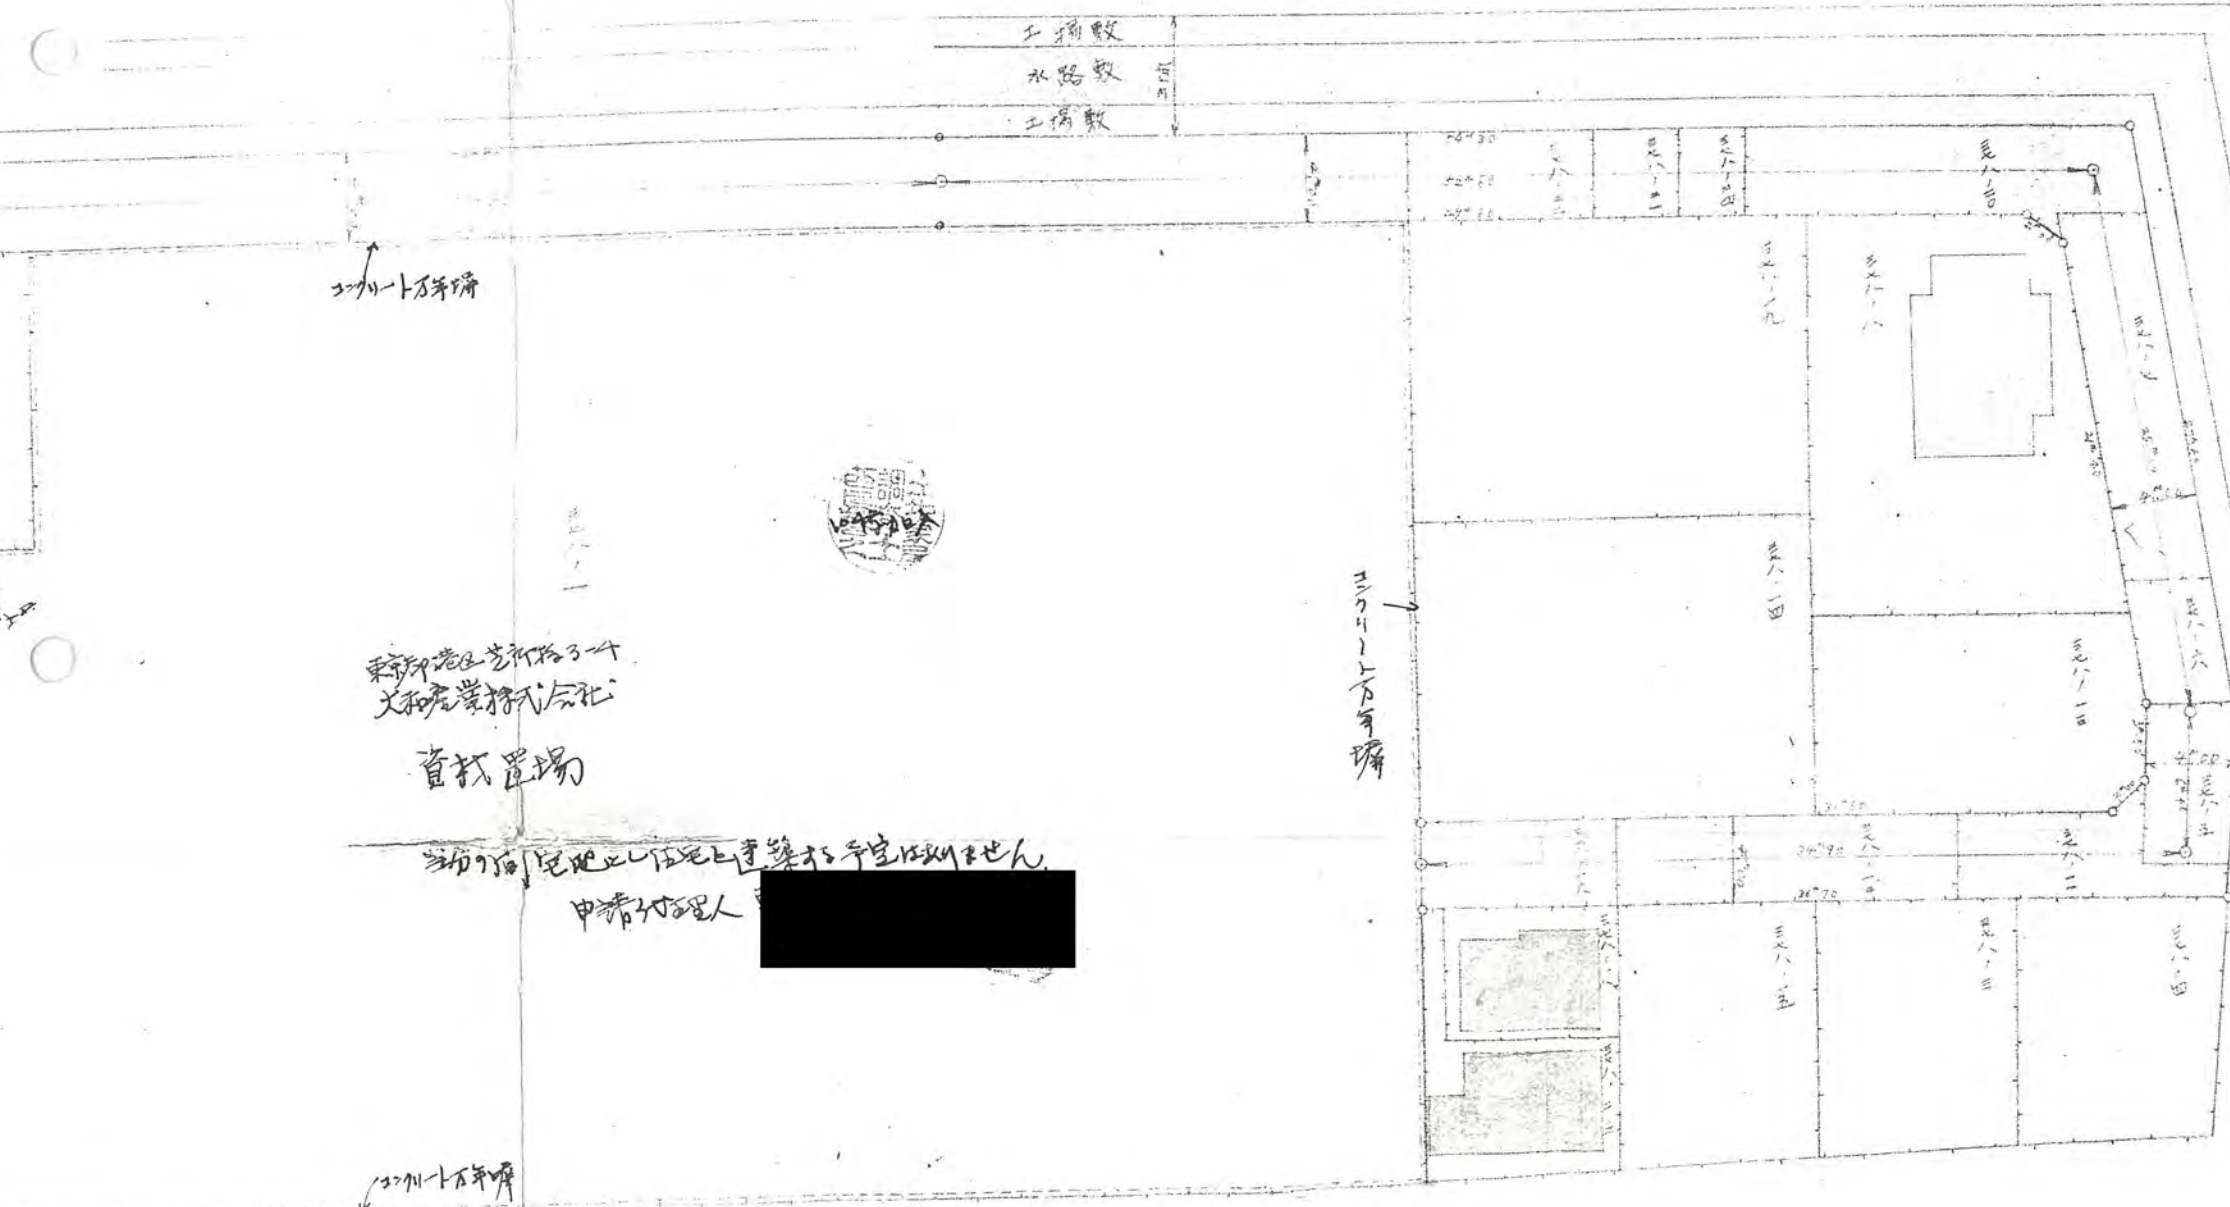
土揚敷
水路敷
土揚敷

コンクリート万年塀

三八ノ一

東京都港区芝新橋3-4
大和産業株式会社

資材置場

当初の面 宅地とし住宅を建築する予定はありません.
申請代理人

コンクリート万年塀

コンクリート万年塀

三八ノ三
三八ノ二
三八ノ四
三八ノ十
三八ノ九
三八ノ八
三八ノ七
三八ノ十四
三八ノ六
三八ノ十一
三八ノ五
三八ノ十二
三八ノ二
三八ノ十五
三八ノ三
三八ノ四
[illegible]